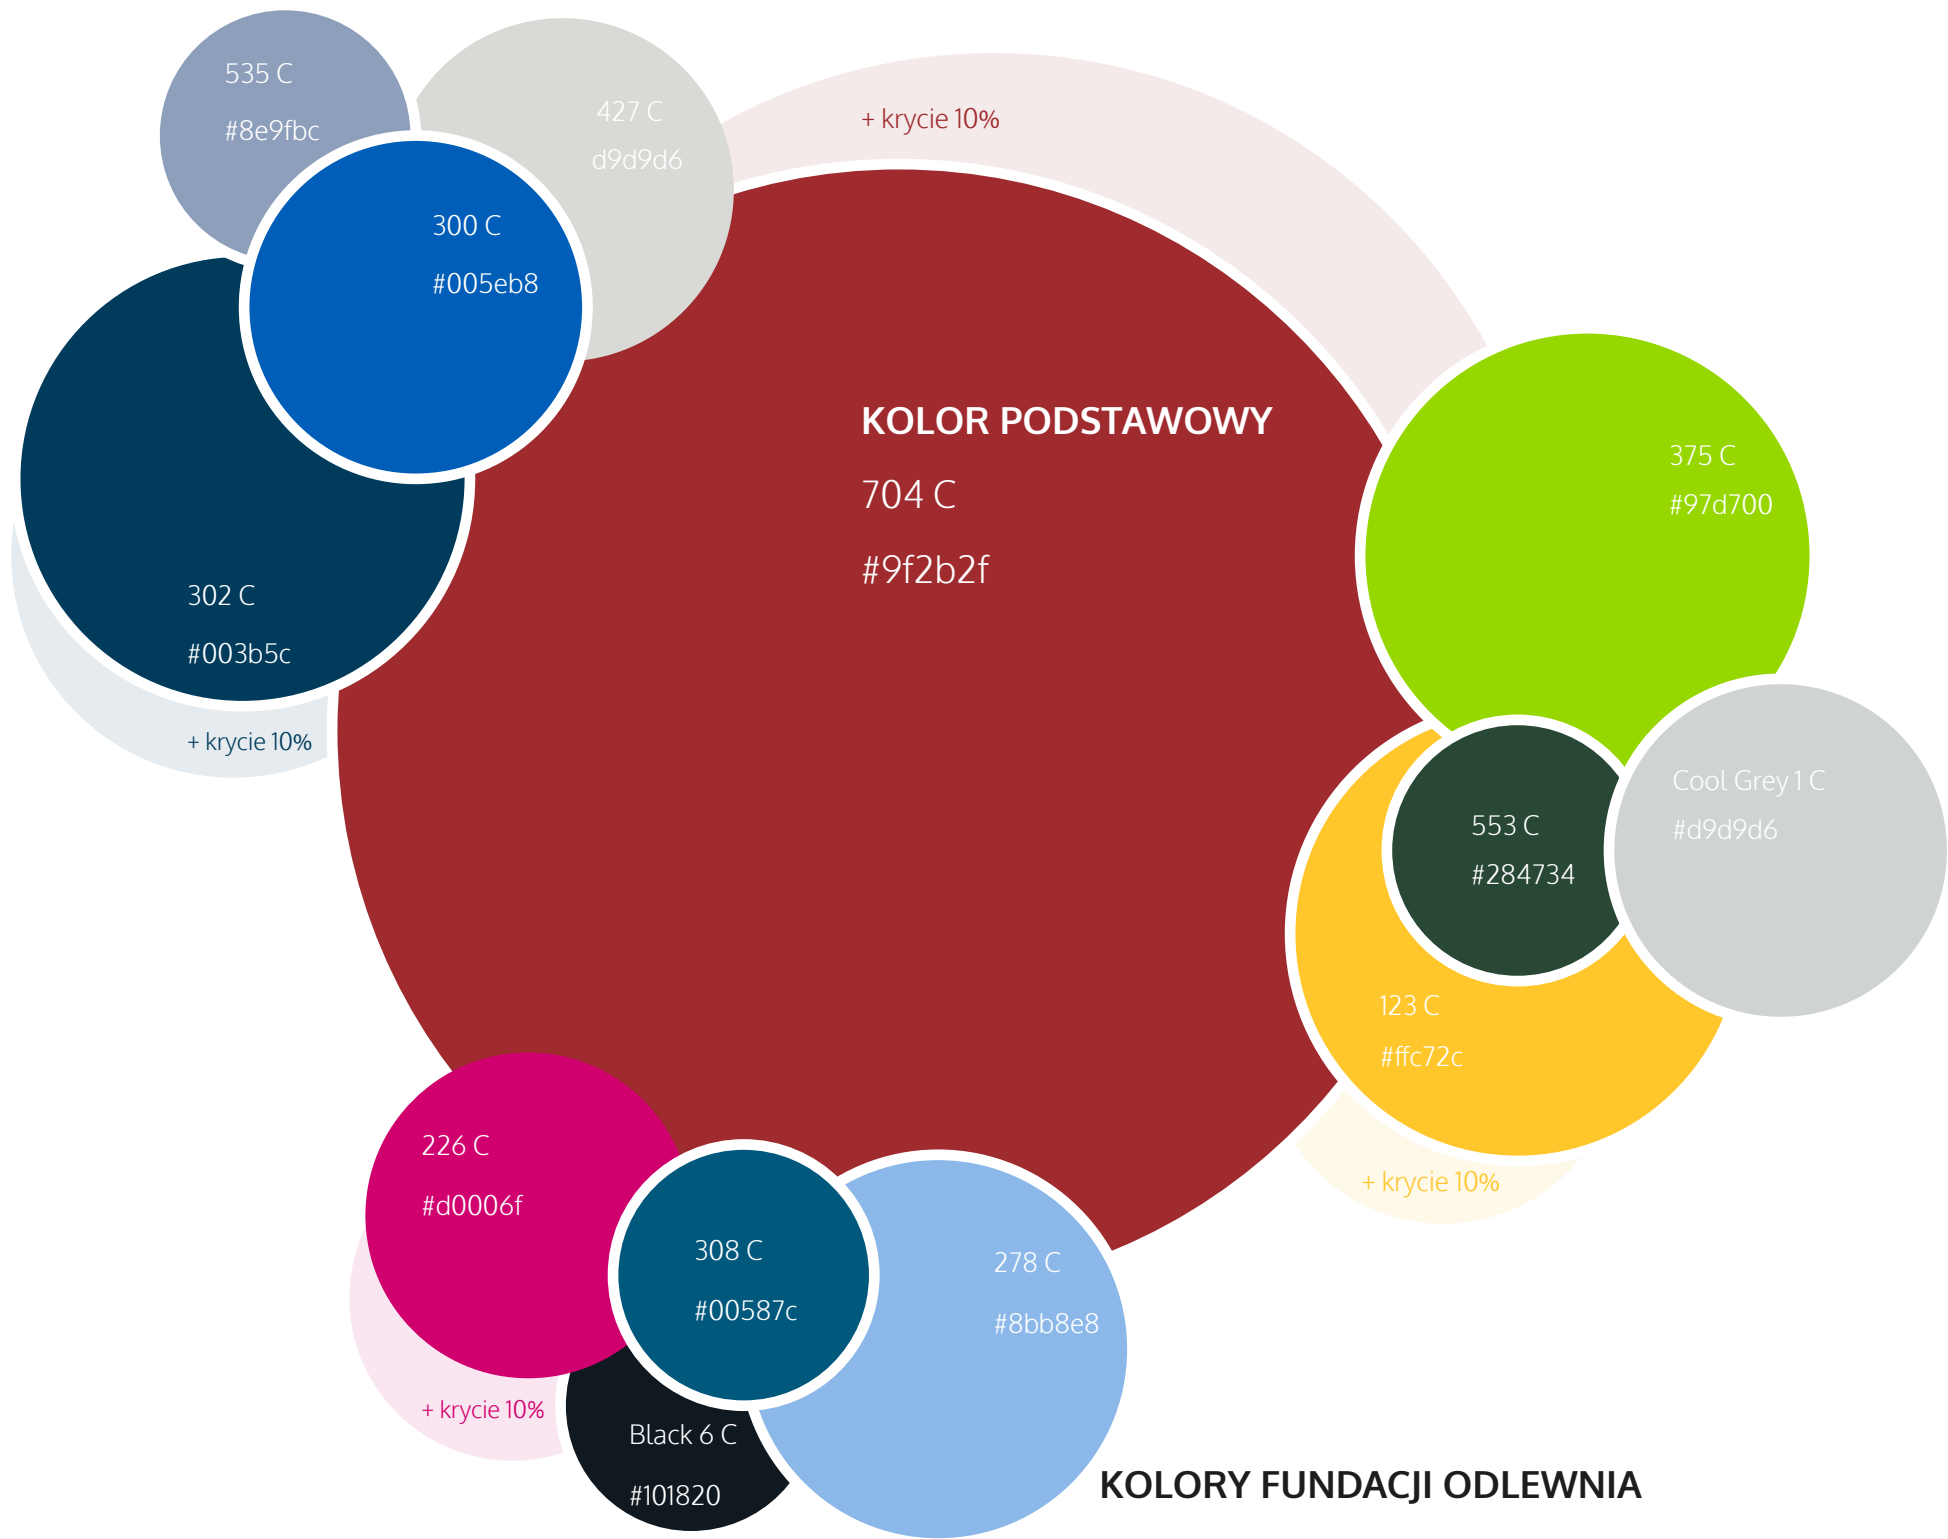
535 C
#8e9fbc

427 C
d9d9d6

+ krycie 10%

300 C
#005eb8

KOLOR PODSTAWOWY
704 C
#9f2b2f

375 C
#97d700

302 C
#003b5c

+ krycie 10%

Cool Grey 1 C
#d9d9d6

553 C
#284734

123 C
#ffc72c

+ krycie 10%

226 C
#d0006f

308 C
#00587c

278 C
#8bb8e8

+ krycie 10%

Black 6 C
#101820

KOLORY FUNDACJI ODLEWNIA